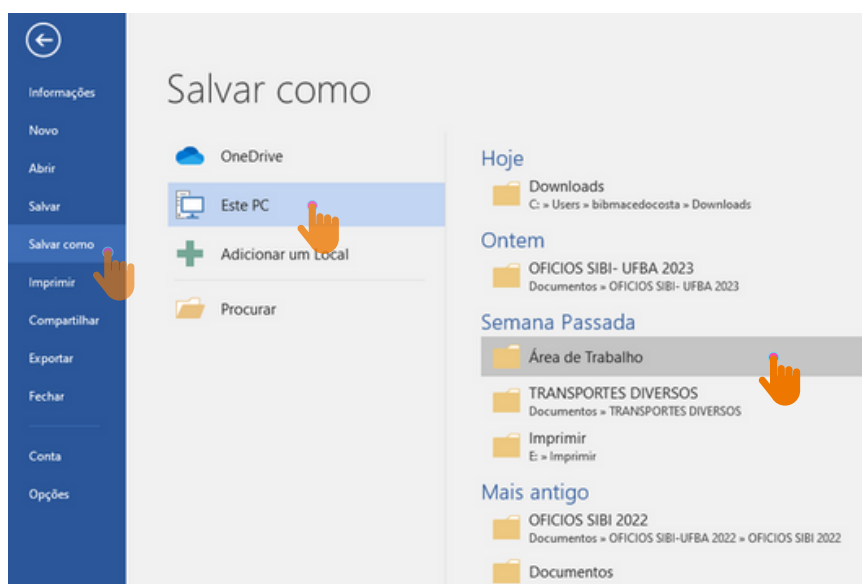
Informações
Novo
Abrir
Salvar
Salvar como
Imprimir
Compartilhar
Exportar
Fechar
Conta
Opções

Salvar como

OneDrive
Este PC
Adicionar um Local
Procurar

Hoje
Downloads
C: » Users » bibmacedocosta » Downloads

Ontem
OFICIOS SIBI- UFBA 2023
Documentos » OFICIOS SIBI- UFBA 2023

Semana Passada
Área de Trabalho
TRANSPORTES DIVERSOS
Documentos » TRANSPORTES DIVERSOS
Imprimir
E: » Imprimir

Mais antigo
OFICIOS SIBI 2022
Documentos » OFICIOS SIBI-UFBA 2022 » OFICIOS SIBI 2022
Documentos